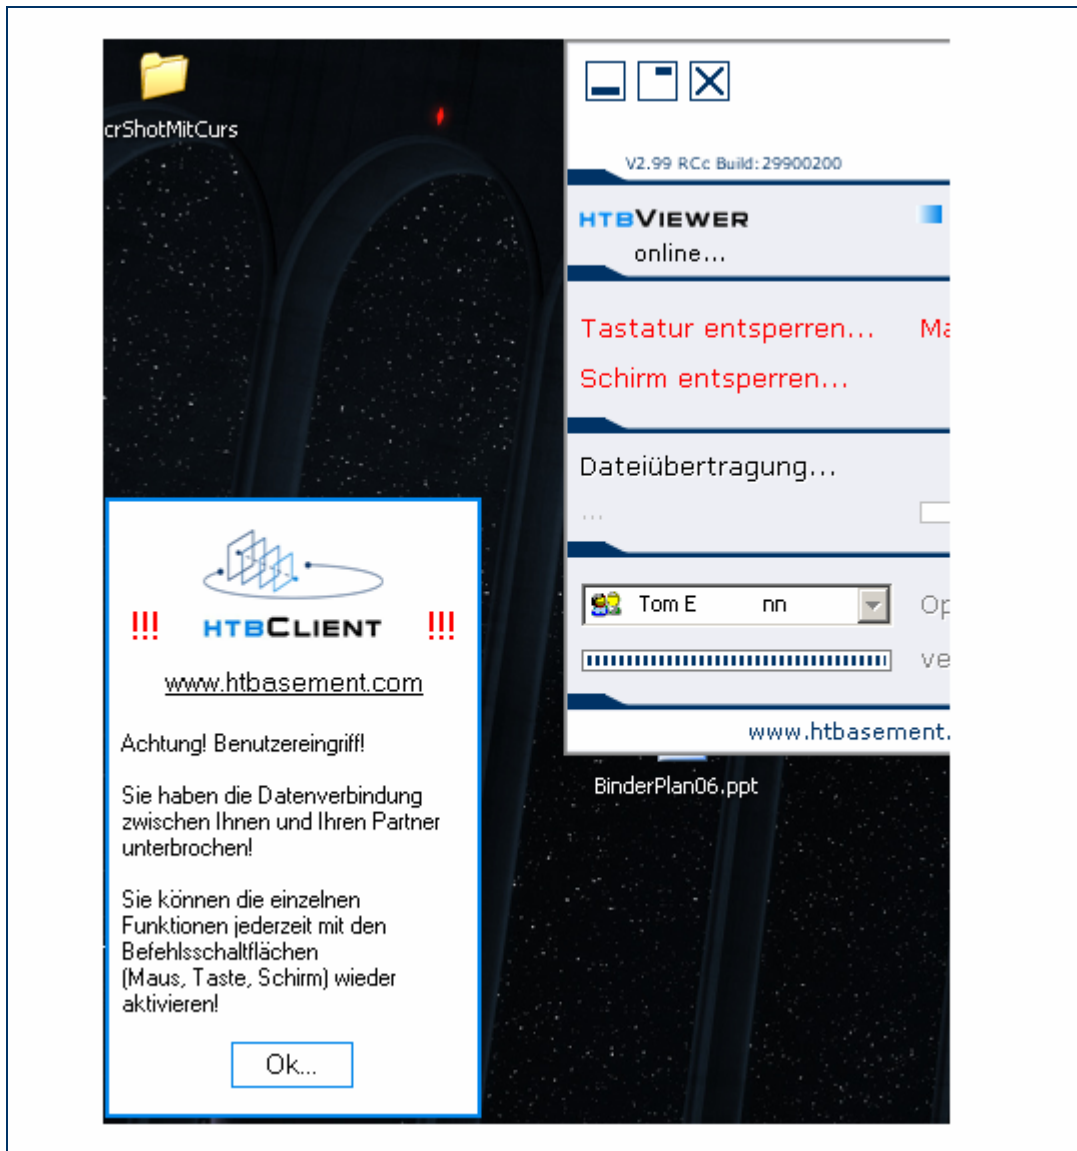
crShotMitCurs

V2.99 RCc Build: 29900200

HTBVIEWER
online...

Tastatur entsperren... Ma

Schirm entsperren...

Dateiübertragung...

...

Tom E nn

Op

ve

www.htbasement.

BinderPlan06.ppt

!!! HTBCLIENT !!!

www.htbasement.com

Achtung! Benutzereingriff!

Sie haben die Datenverbindung zwischen Ihnen und Ihren Partner unterbrochen!

Sie können die einzelnen Funktionen jederzeit mit den Befehlsschaltflächen (Maus, Taste, Schirm) wieder aktivieren!

Ok...